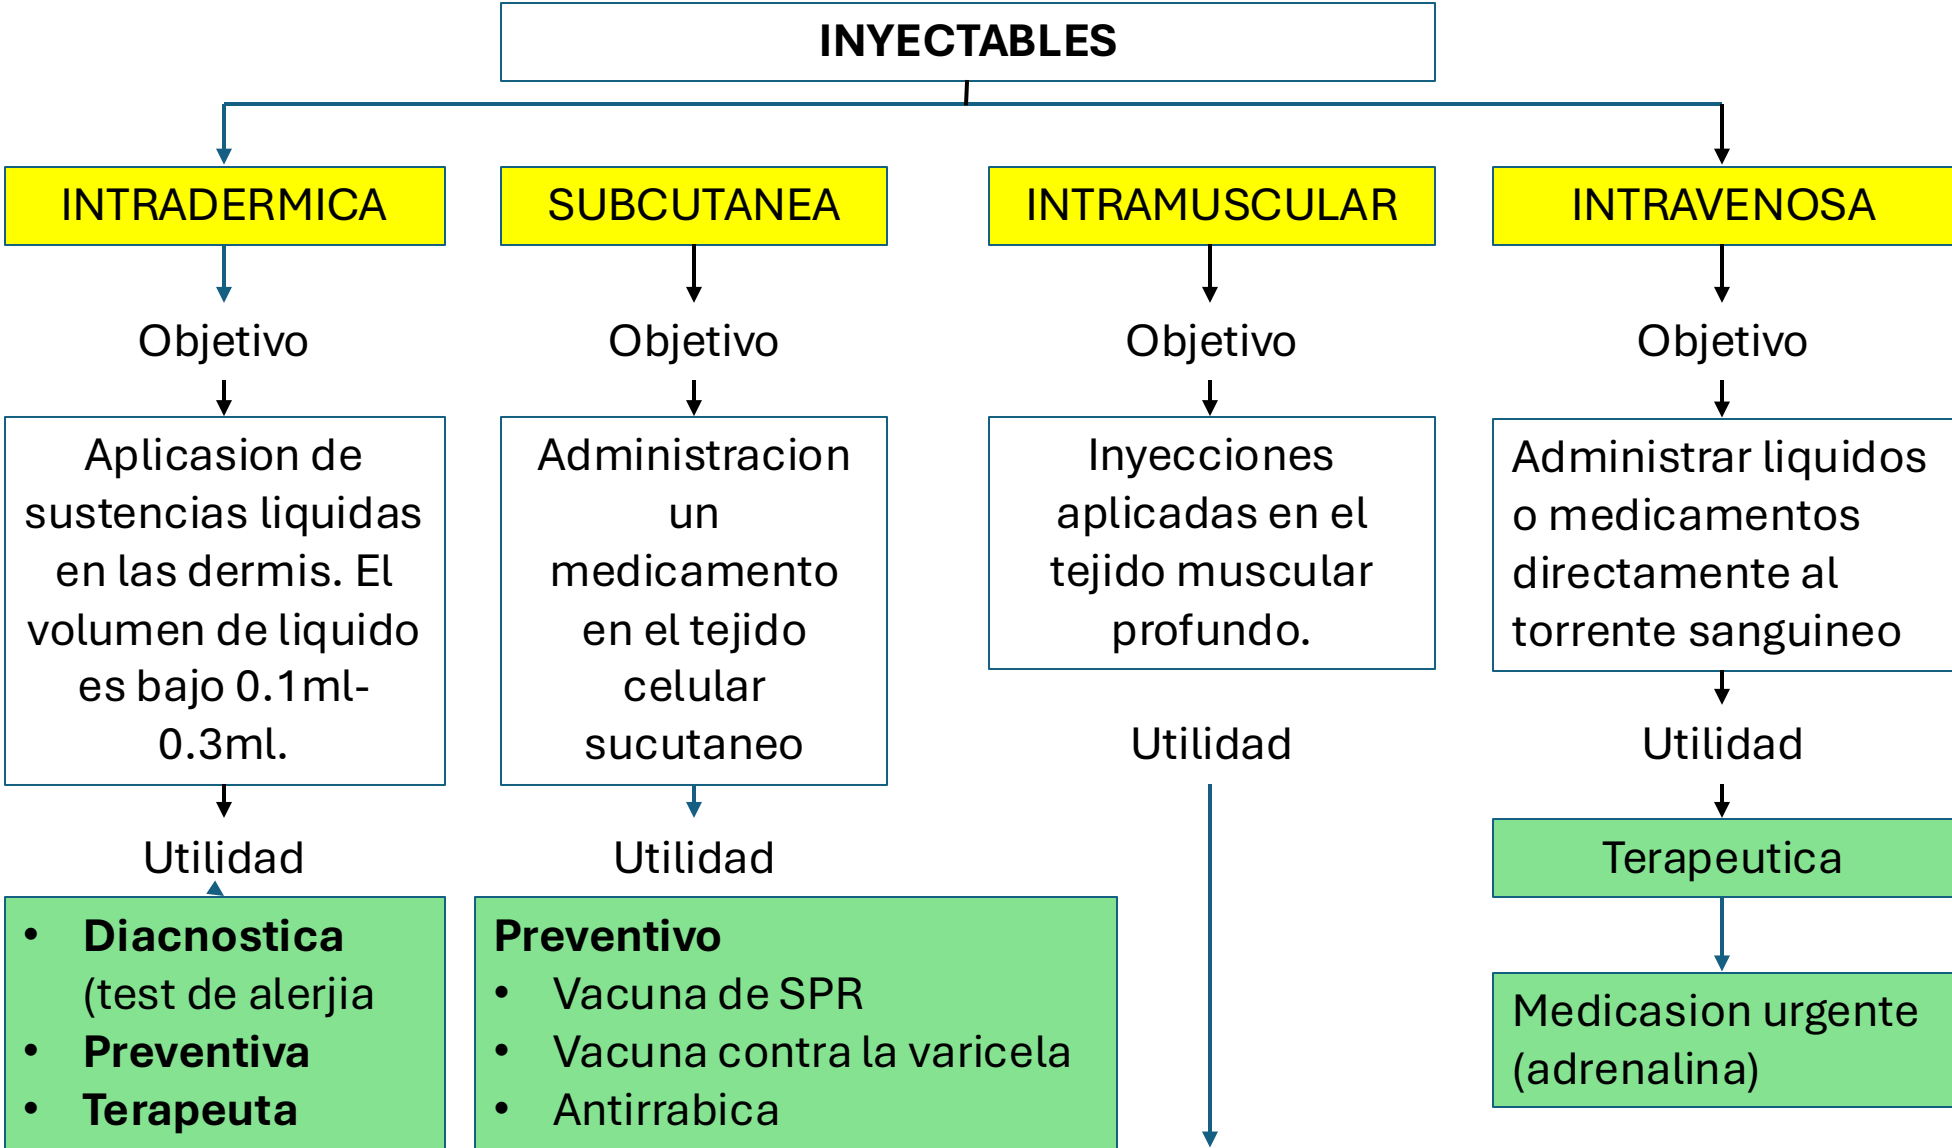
INYECTABLES

INTRADERMICA

Objetivo

Aplicasion de sustencias liquidas en las dermis. El volumen de liquido es bajo 0.1ml-0.3ml.

Utilidad

- **Diacnostica** (test de alerjia
- **Preventiva**
- **Terapeuta**

SUBCUTANEA

Objetivo

Administracion un medicamento en el tejido celular sucutaneo

Utilidad

**Preventivo**
- Vacuna de SPR
- Vacuna contra la varicela
- Antirrabica

INTRAMUSCULAR

Objetivo

Inyecciones aplicadas en el tejido muscular profundo.

Utilidad

INTRAVENOSA

Objetivo

Administrar liquidos o medicamentos directamente al torrente sanguineo

Utilidad

Terapeutica

Medicasion urgente (adrenalina)